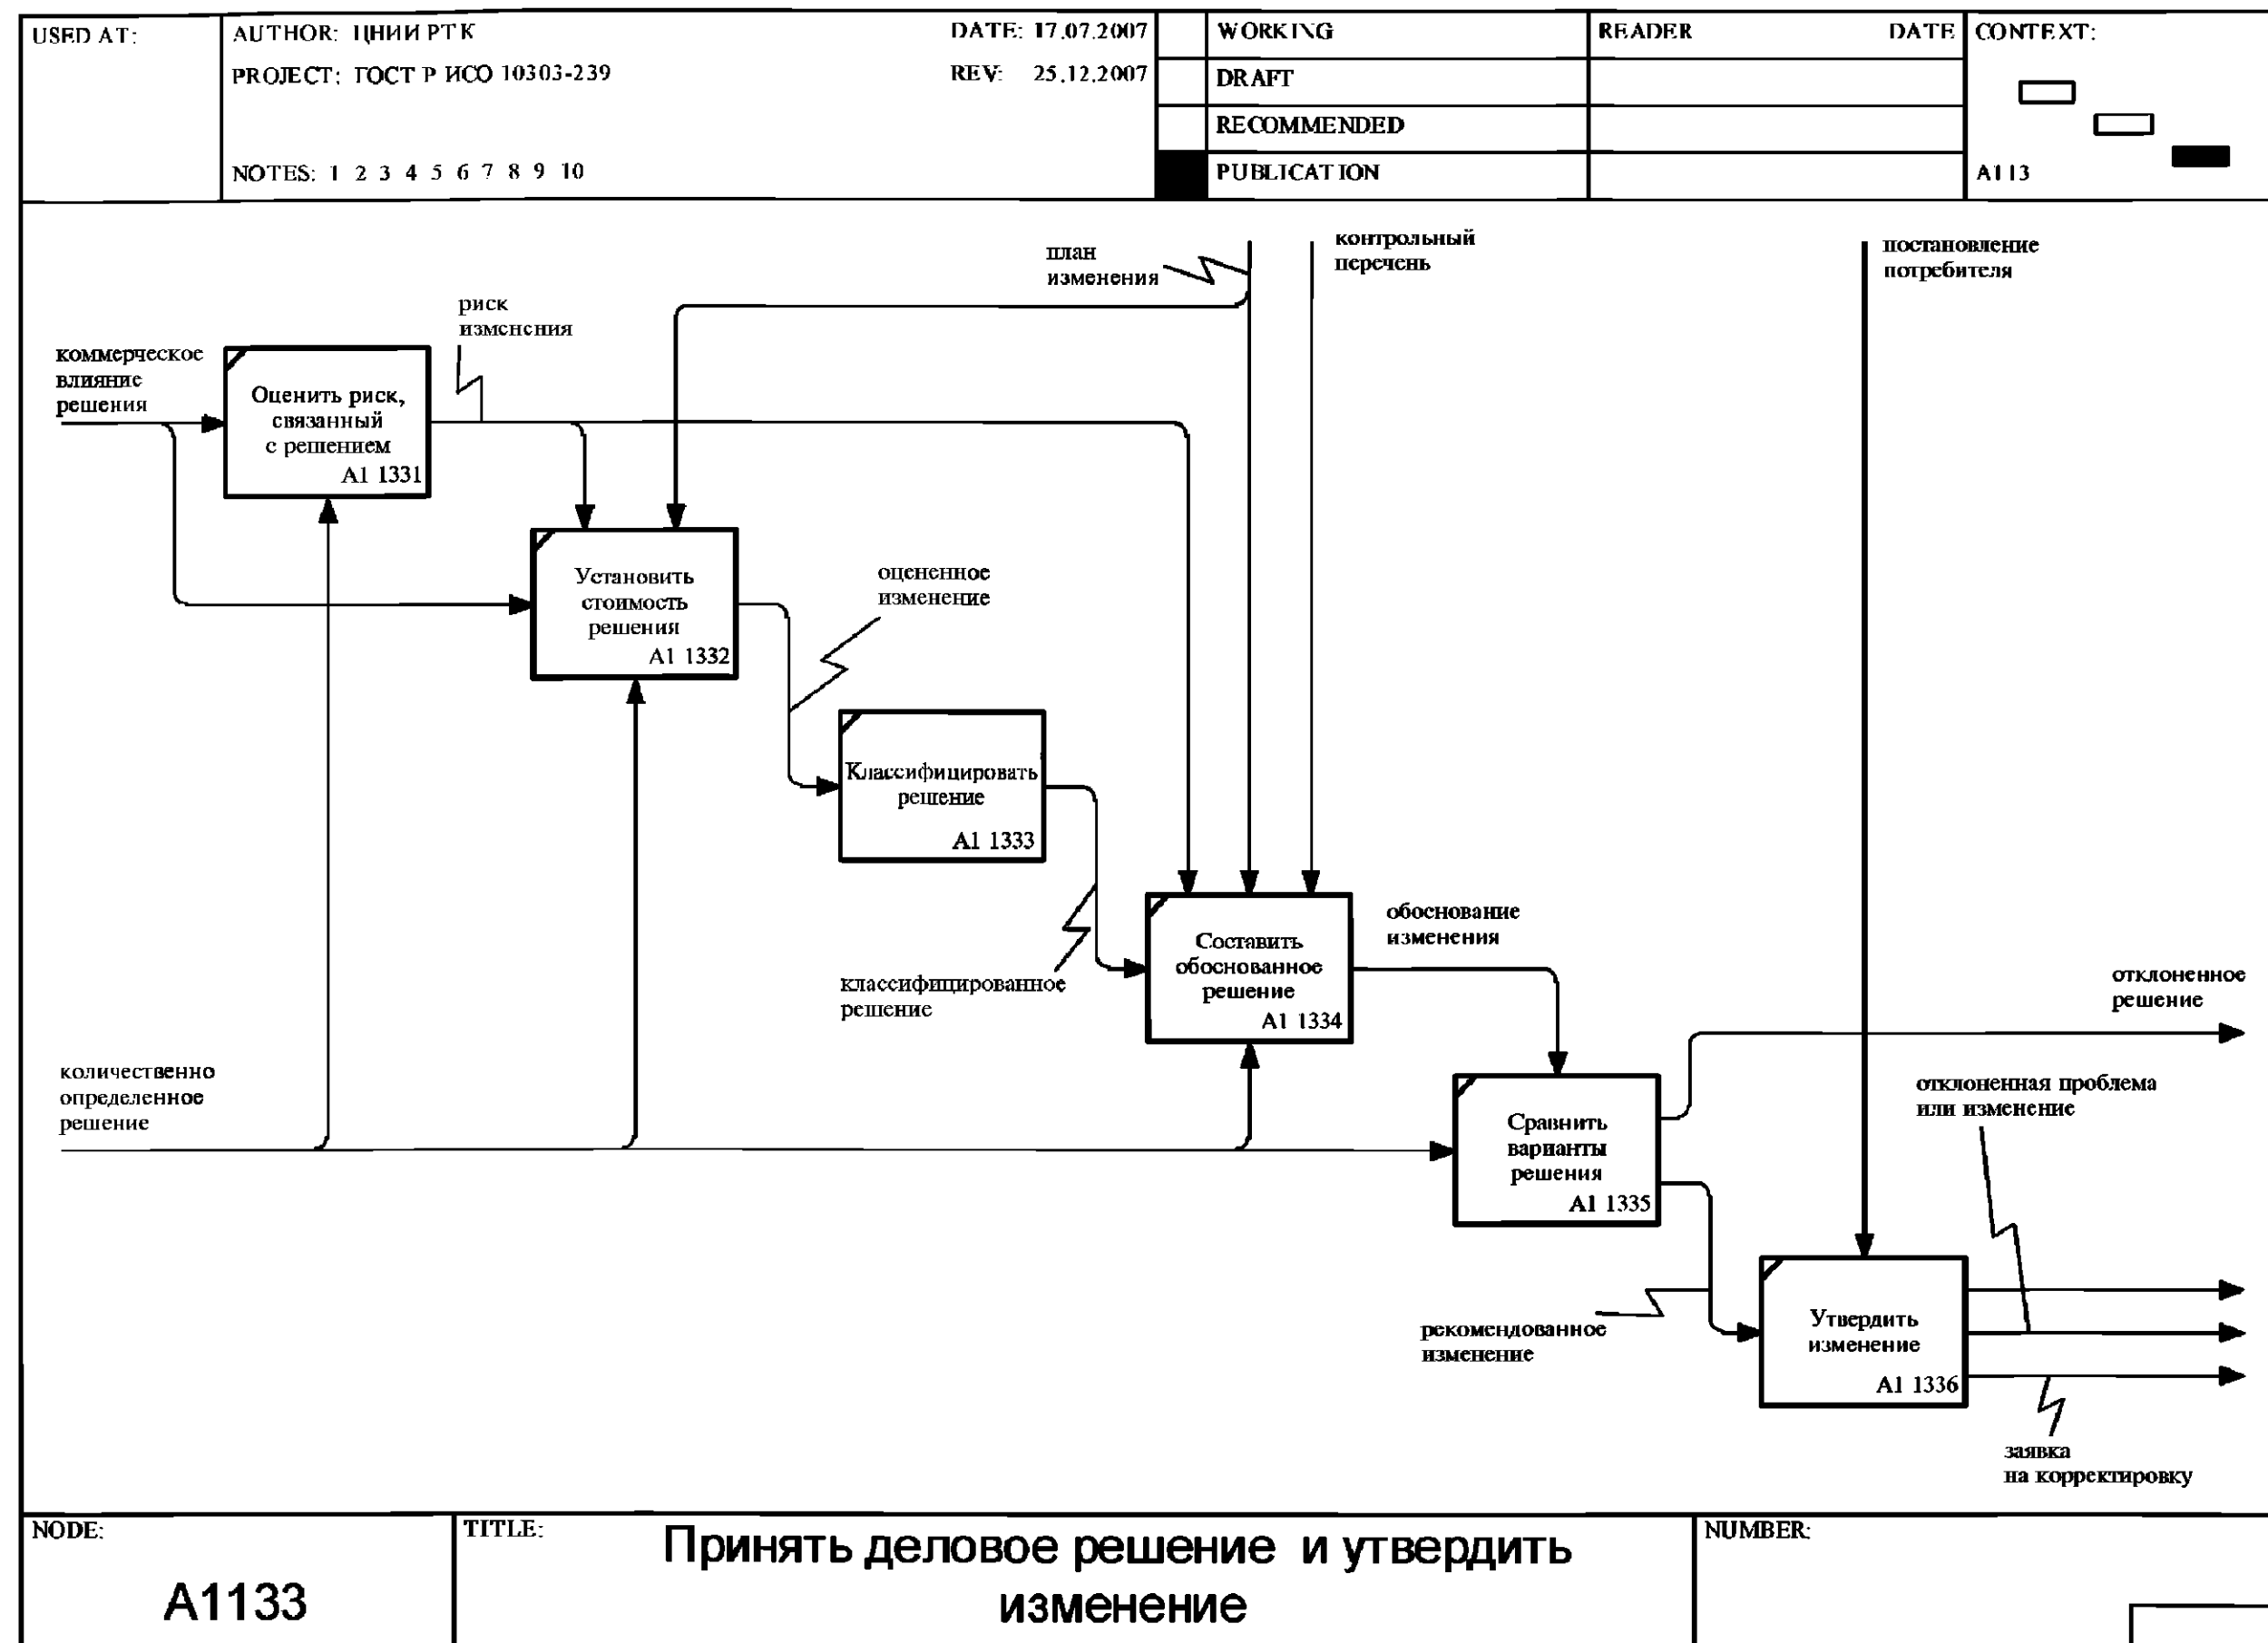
USED AT:

AUTHOR: ЦНИИ РТК
PROJECT: ГОСТ Р ИСО 10303-239

DATE: 17.07.2007
REV: 25.12.2007

NOTES: 1 2 3 4 5 6 7 8 9 10

| | |
|---|---|
| | WORKING |
| | DRAFT |
| | RECOMMENDED |
| | PUBLICATION |

READER DATE

CONTEXT:

A113

план изменения

контрольный перечень

постановление потребителя

риск изменения

коммерческое влияние решения

Оценить риск, связанный с решением
A1 1331

Установить стоимость решения
A1 1332

оцененное изменение

Классифицировать решение
A1 1333

классифицированное решение

Составить обоснованное решение
A1 1334

обоснование изменения

отклоненное решение

количественно определенное решение

Сравнить варианты решения
A1 1335

отклоненная проблема или изменение

рекомендованное изменение

Утвердить изменение
A1 1336

заявка на корректировку

NODE:
A1133

TITLE:
Принять деловое решение и утвердить изменение

NUMBER: